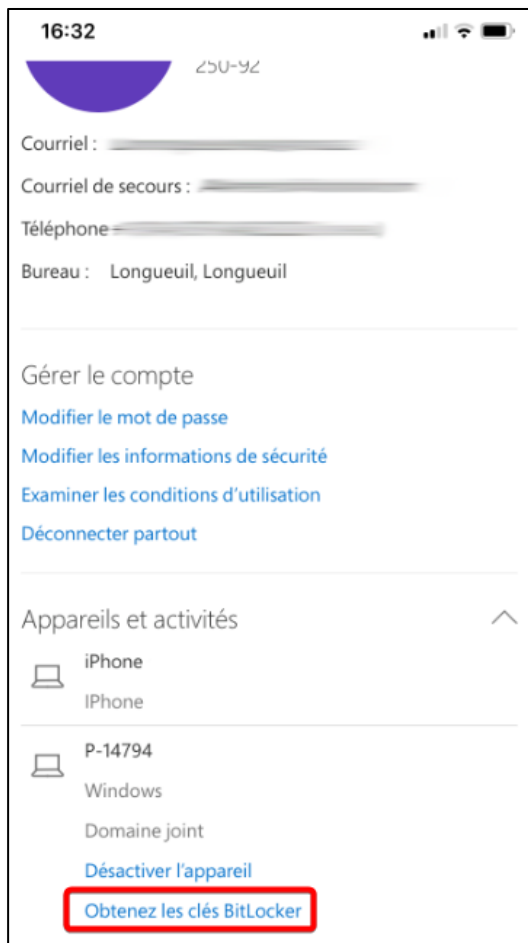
16:32

250-92

Courriel : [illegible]

Courriel de secours : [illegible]

Téléphone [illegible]

Bureau : Longueuil, Longueuil

Gérer le compte

Modifier le mot de passe

Modifier les informations de sécurité

Examiner les conditions d'utilisation

Déconnecter partout

Appareils et activités

iPhone

IPhone

P-14794

Windows

Domaine joint

Désactiver l'appareil

Obtenez les clés BitLocker